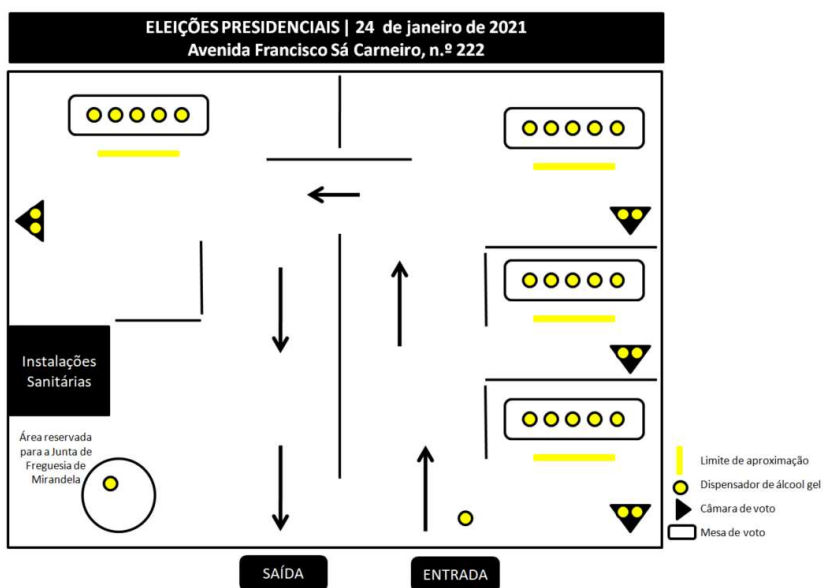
ELEIÇÕES PRESIDENCIAIS | 24 de janeiro de 2021
Avenida Francisco Sá Carneiro, n.º 222

Instalações Sanitárias

Área reservada para a Junta de Freguesia de Mirandela

Limite de aproximação
Dispensador de álcool gel
Câmara de voto
Mesa de voto

SAÍDA

ENTRADA